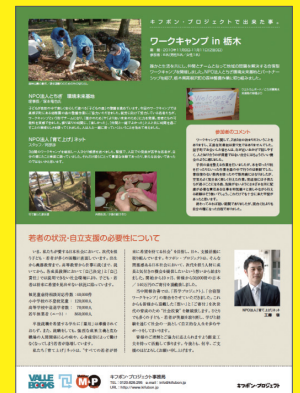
キフボン・プロジェクトで出来た事。

ワークキャンプ in 栃木

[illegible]

NPO法人とちぎ 環境未来基地

NPO法人「育て上げ」ネット

参加者のコメント

若者の状況・自立支援の必要性について

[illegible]

VALUE BOOKS
キフボン・プロジェクト事務局
TEL：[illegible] FAX：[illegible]
キフボン・プロジェクト